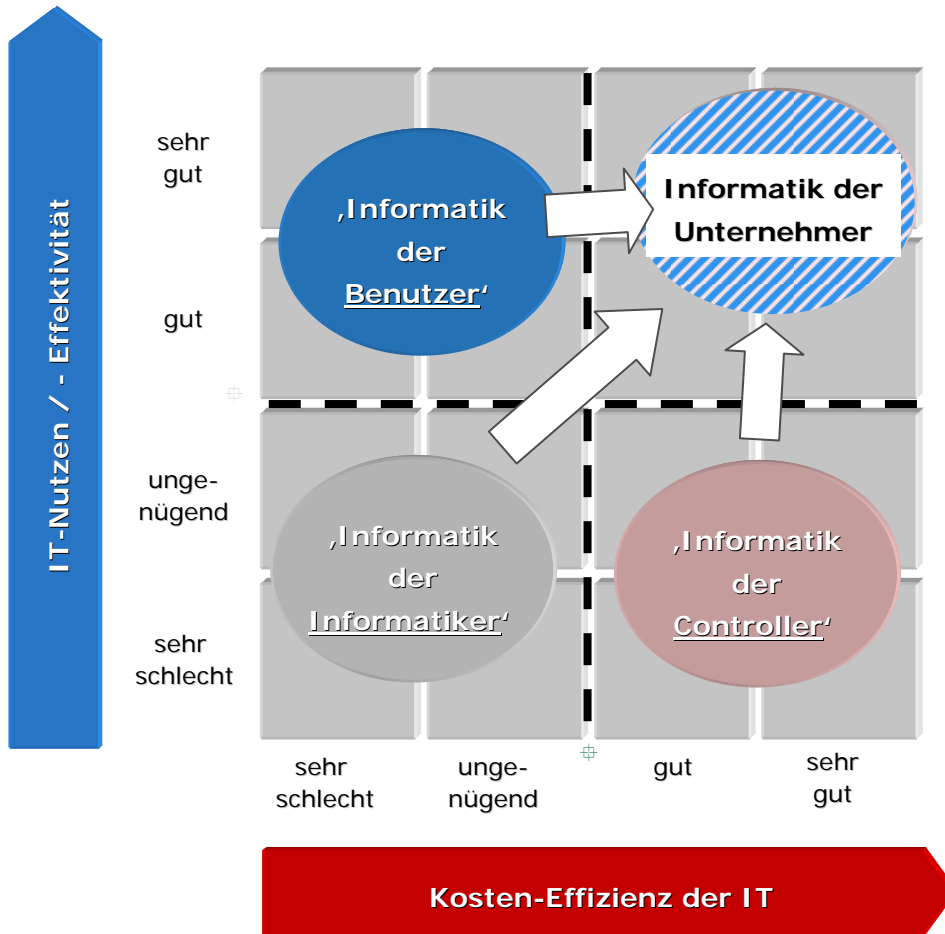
IT-Nutzen / - Effektivität

sehr gut

gut

unge-nügend

sehr schlecht

‚Informatik der Benutzer'

Informatik der Unternehmer

‚Informatik der Informatiker'

‚Informatik der Controller'

sehr schlecht

unge-nügend

gut

sehr gut

Kosten-Effizienz der IT